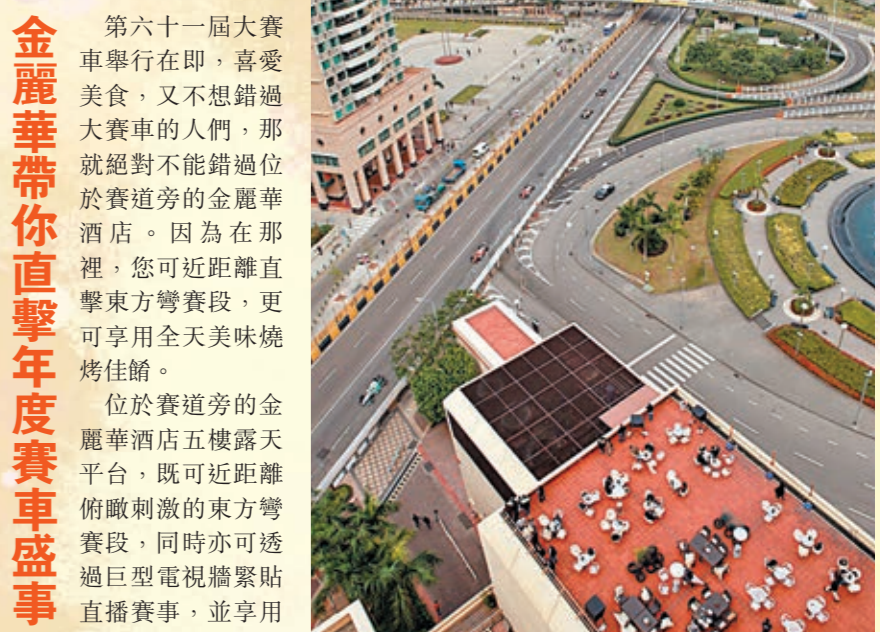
金麗華帶你直擊年度賽車盛事

第六十一屆大賽車舉行在即，喜愛美食，又不想錯過大賽車的人們，那就絕對不能錯過位於賽道旁的金麗華酒店。因為在那裡，您可近距離直擊東方彎賽段，更可享用全天美味燒烤佳餚。

位於賽道旁的金麗華酒店五樓露天平台，既可近距離俯瞰刺激的東方彎賽段，同時亦可透過巨型電視牆緊貼直播賽事，並享用